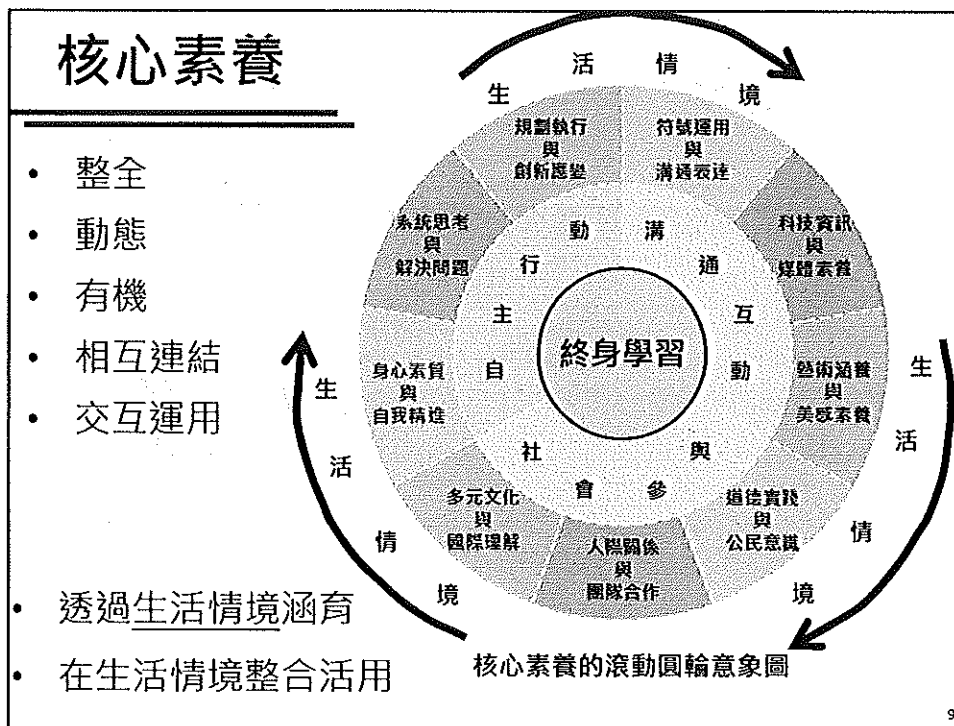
核心素養

• 整全
• 動態
• 有機
• 相互連結
• 交互運用

• 透過生活情境涵育
• 在生活情境整合活用

生 活 情 境

規劃執行與創新應變

符號運用與溝通表達

科技資訊與媒體素養

系統思考與解決問題

動 溝

行 通

主 互

終身學習

自 動

身心素質與自我精進

藝術涵養與美感素養

生 活 情 境

生 活 情 境

社 與

會 參

多元文化與國際理解

人際關係與團隊合作

道德實踐與公民意識

核心素養的滾動圓輪意象圖

9